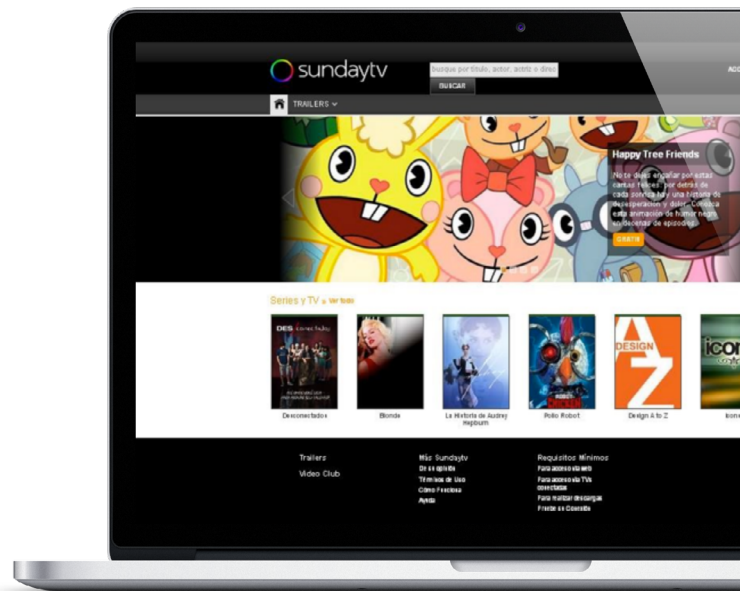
sundaytv

busca por título, actor, actriz o direc

BUSCAR

ACC

TRAILERS

Happy Tree Friends

No te dejes engañar por estas caritas felices, por detrás de cada sonrisa hay una historia de desesperación y dolor. Conoce esta animación de humor negro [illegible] decenas de episodios.

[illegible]

Series y TV » Ver todas

Desconectados

Blonde

La Historia de Audrey Hepburn

Pollo Robot

Design A to Z

Icon

Trailers

Video Club

Más Sundaytv

De su opinión

Términos de Uso

Cómo Funciona

Ayuda

Requisitos Mínimos

Para acceso vía web

Para acceso vía TVs conectadas

Para realizar descargas

Prueba su Conexión